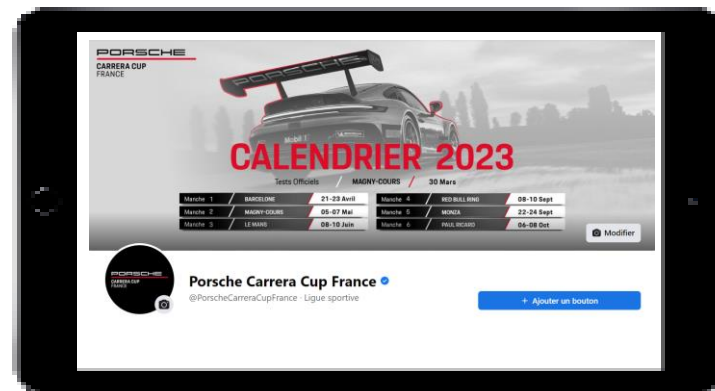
PORSCHE
CARRERA CUP
FRANCE

Mobil 1

CALENDRIER 2023

Tests Officiels / MAGNY-COURS / 30 Mars

| | | | |
|---|---|---|---|
| Manche 1 | BARCELONE | 21-23 Avril | |
| Manche 2 | MAGNY-COURS | 05-07 Mai | |
| Manche 3 | LE MANS | 08-10 Juin | |
| Manche 4 | RED BULL RING | 08-10 Sept | |
| Manche 5 | MONZA | 22-24 Sept | |
| Manche 6 | PAUL RICARD | 06-08 Oct | |

Modifier

PORSCHE
CARRERA CUP
FRANCE

Porsche Carrera Cup France
@PorscheCarreraCupFrance · Ligue sportive

+ Ajouter un bouton